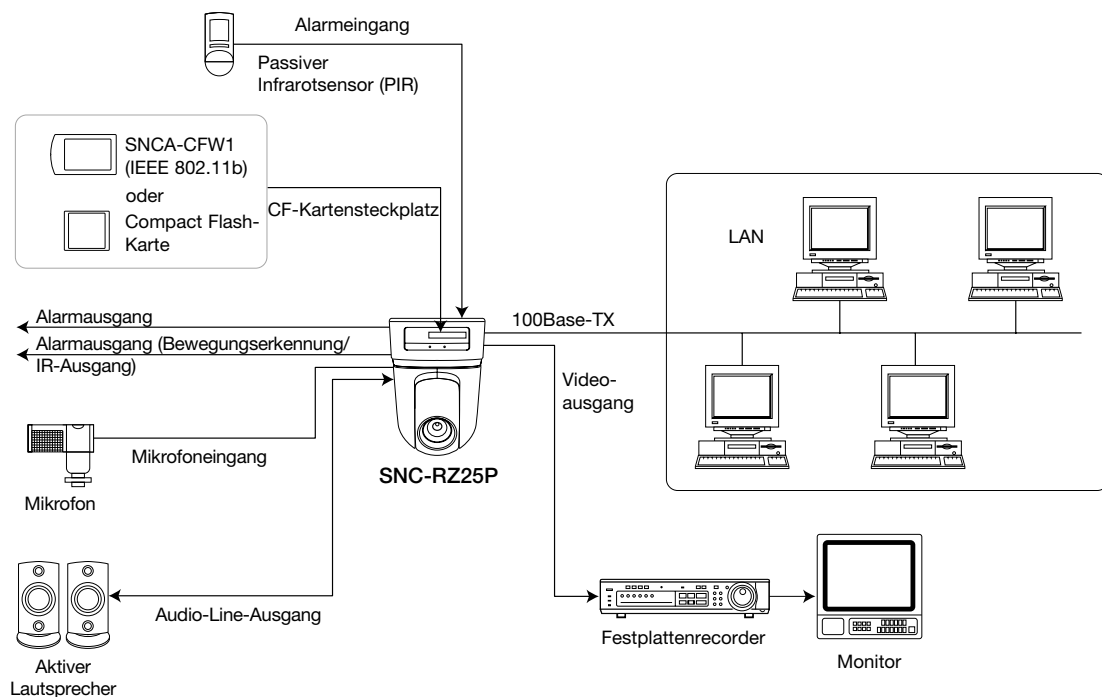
Alarmeingang

Passiver Infrarotsensor (PIR)

SNCA-CFW1 (IEEE 802.11b)

oder

Compact Flash-Karte

CF-Kartensteckplatz

LAN

Alarmausgang

100Base-TX

Alarmausgang (Bewegungserkennung/ IR-Ausgang)

Videoausgang

Mikrofoneingang

SNC-RZ25P

Mikrofon

Audio-Line-Ausgang

Aktiver Lautsprecher

Festplattenrecorder

Monitor